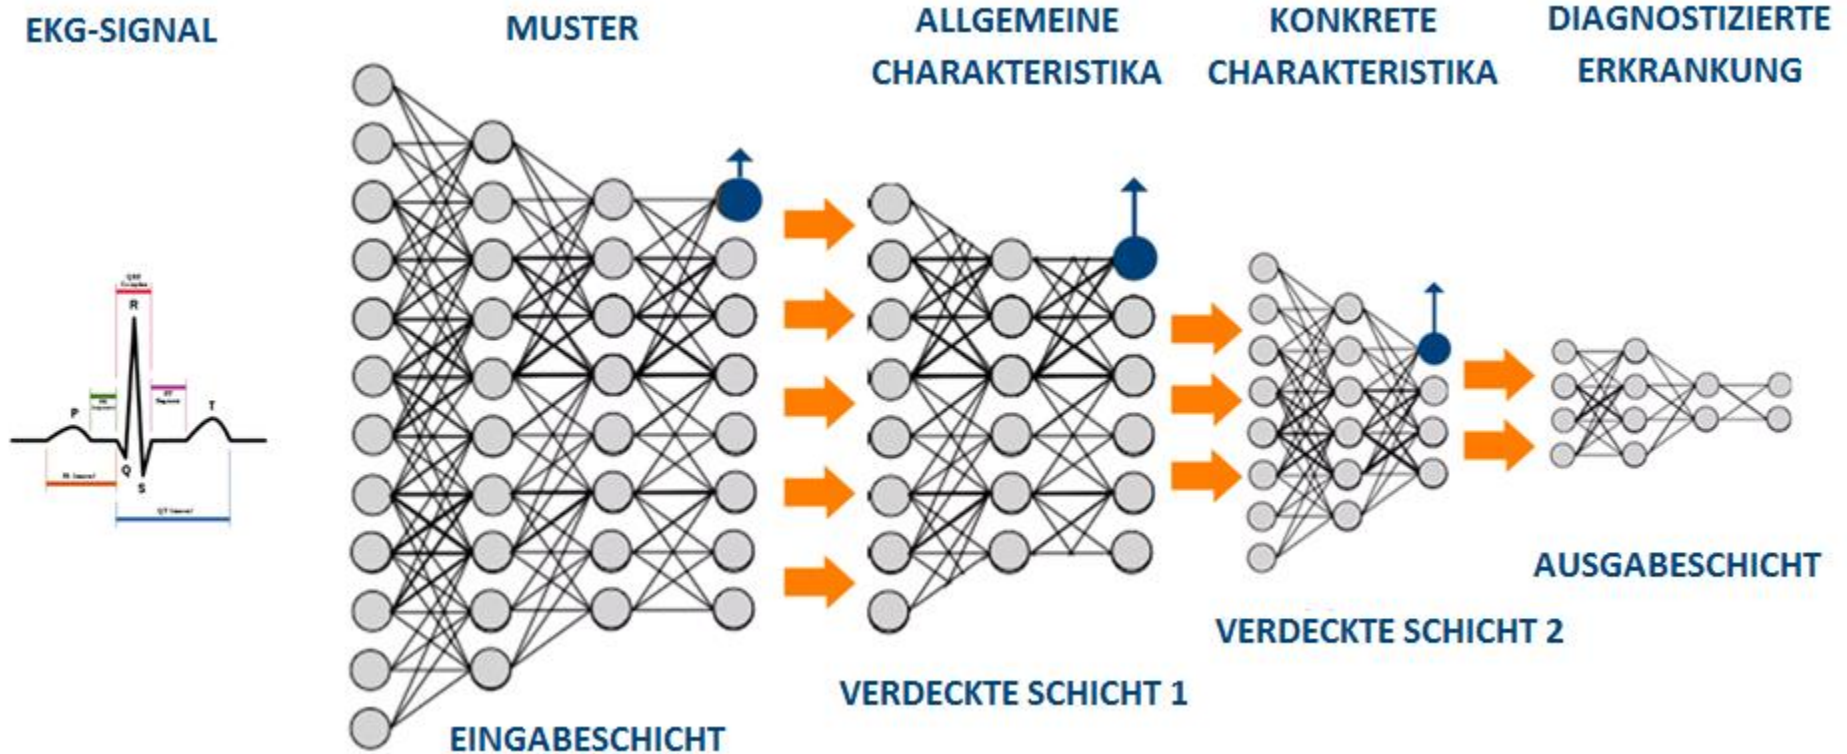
EKG-SIGNAL

MUSTER

ALLGEMEINE CHARAKTERISTIKA

KONKRETE CHARAKTERISTIKA

DIAGNOSTIZIERTE ERKRANKUNG

QRS Complex

R

PR Segment

ST Segment

P

T

Q

S

PR Interval

QT Interval

AUSGABESCHICHT

VERDECKTE SCHICHT 2

VERDECKTE SCHICHT 1

EINGABESCHICHT